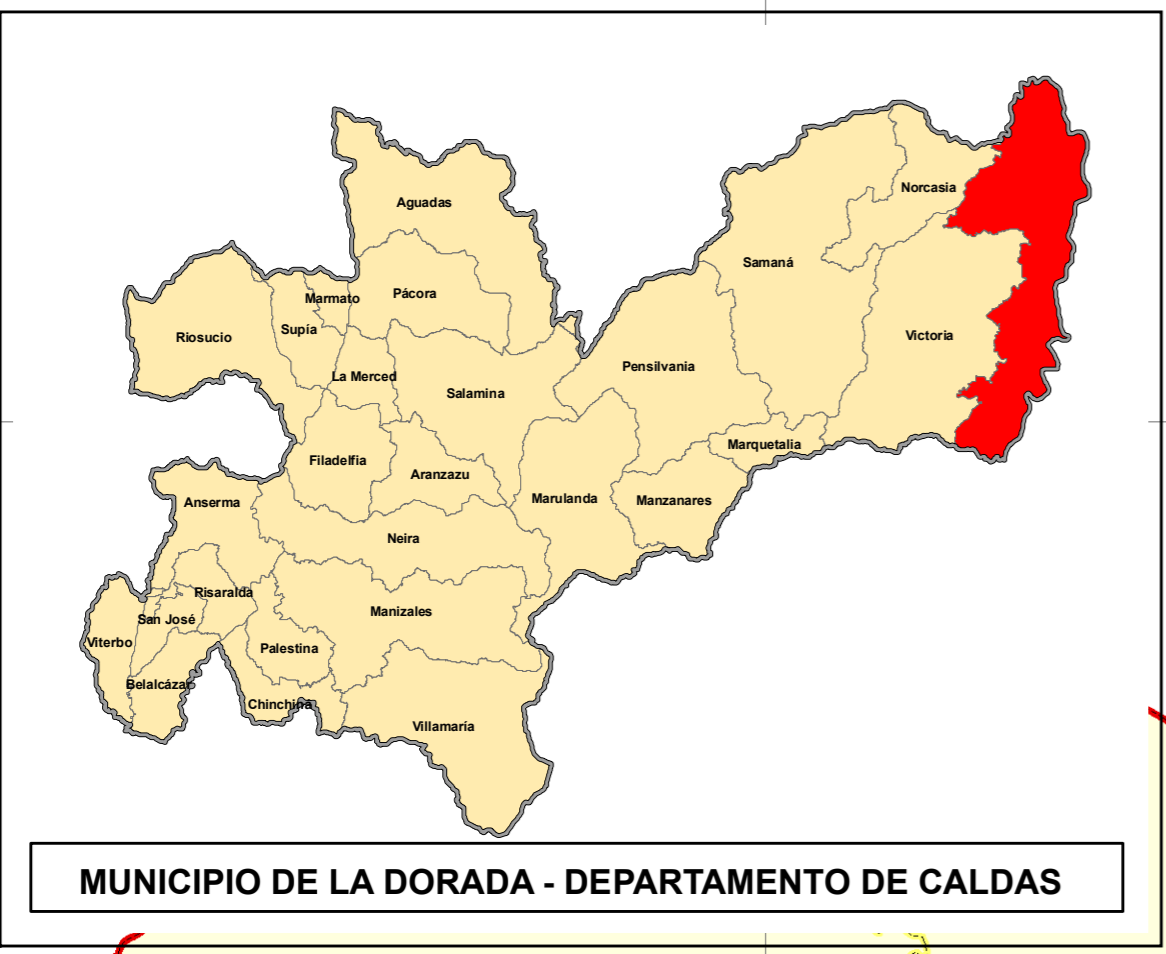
Aguadas
Norcasia
Samaná
Marmato
Pácora
Riosucio
Supía
Victoria
La Merced
Salamina
Pensilvania
Marquetalia
Filadelfia
Aranzazu
Anserma
Marulanda
Manzanares
Neira
Risaralda
San José
Manizales
Viterbo
Palestina
Belalcázar
Chinchiná
Villamaría
MUNICIPIO DE LA DORADA - DEPARTAMENTO DE CALDAS